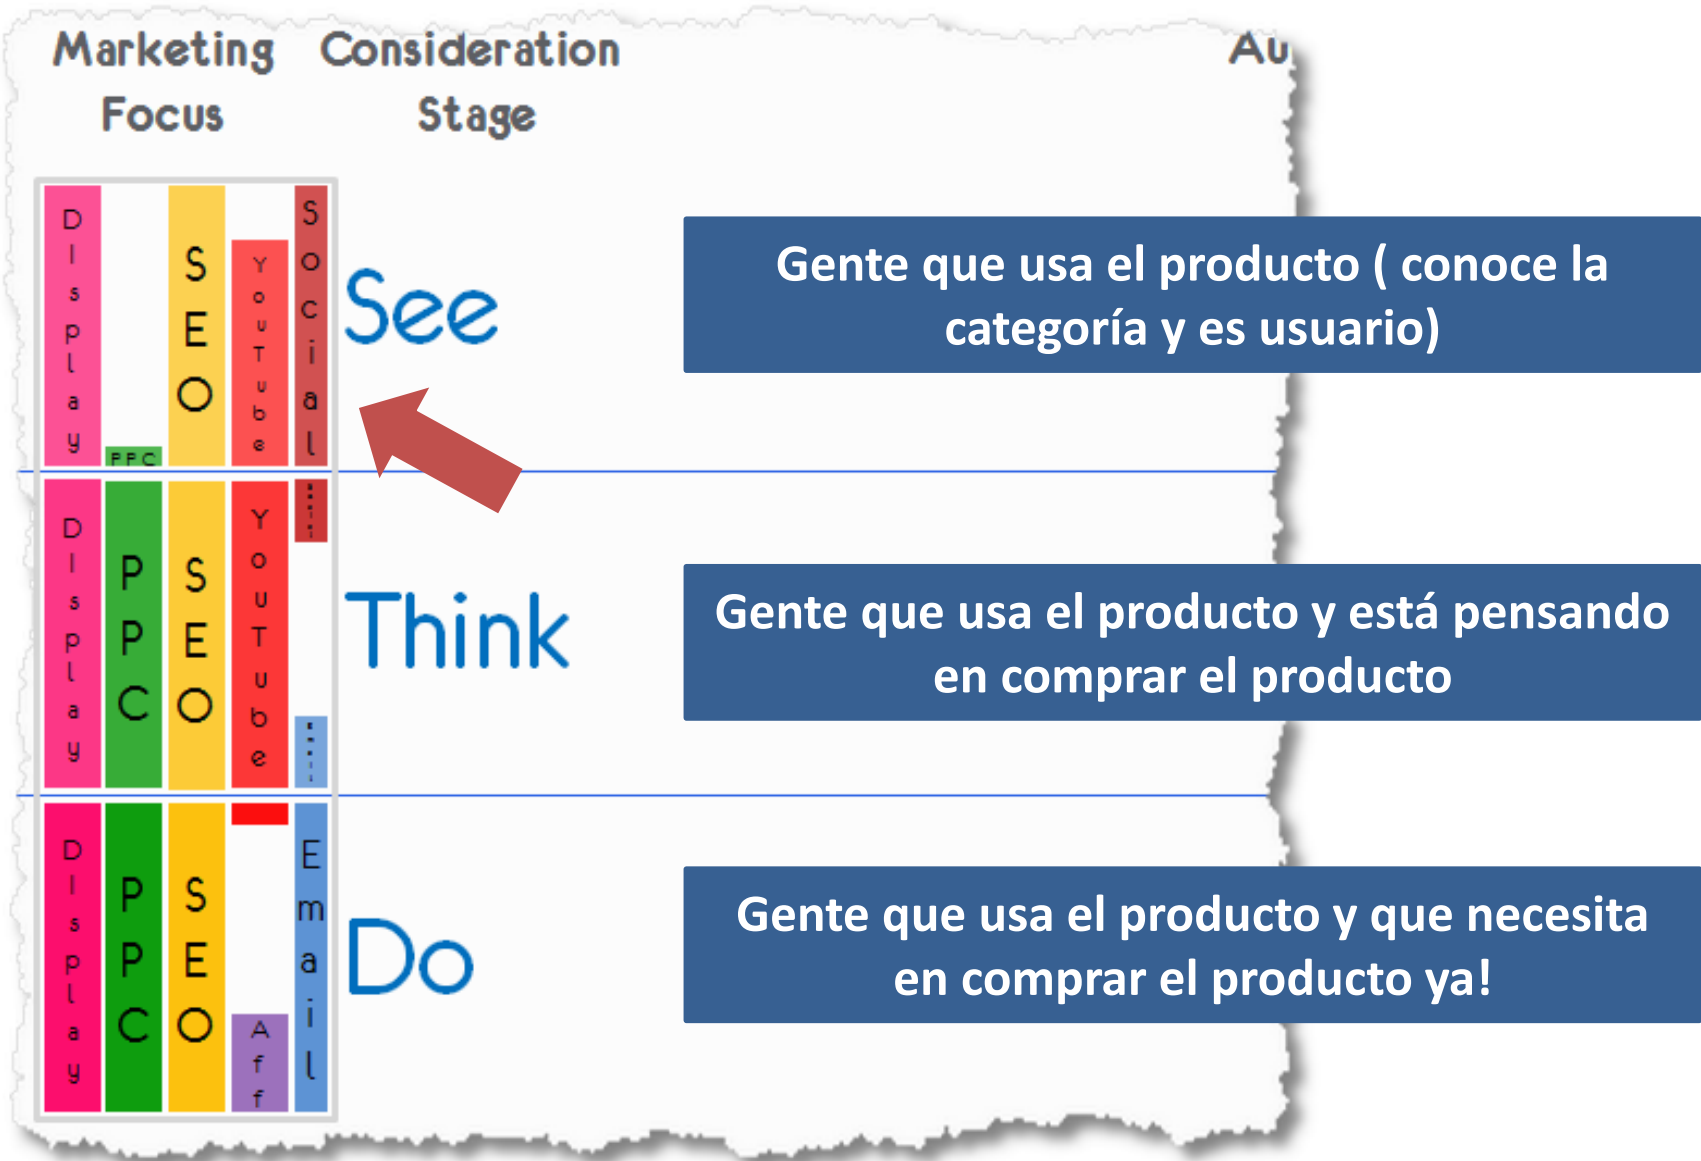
Marketing Focus

Consideration Stage

Au

Display

PPC

SEO

YouTube

Social

See

Gente que usa el producto ( conoce la categoría y es usuario)

Display

PPC

SEO

YouTube

Think

Gente que usa el producto y está pensando en comprar el producto

Display

PPC

SEO

Aff

Email

Do

Gente que usa el producto y que necesita en comprar el producto ya!